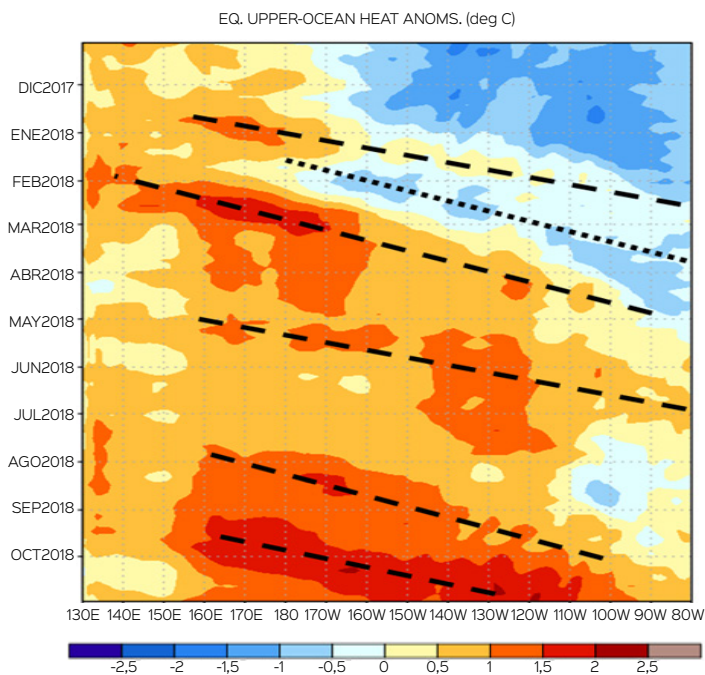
EQ. UPPER-OCEAN HEAT ANOMS. (deg C)

DIC2017
ENE2018
FEB2018
MAR2018
ABR2018
MAY2018
JUN2018
JUL2018
AGO2018
SEP2018
OCT2018

130E 140E 150E 160E 170E 180 170W 160W 150W 140W 130W 120W 110W 100W 90W 80W

-2,5 -2 -1,5 -1 -0,5 0 0,5 1 1,5 2 2,5